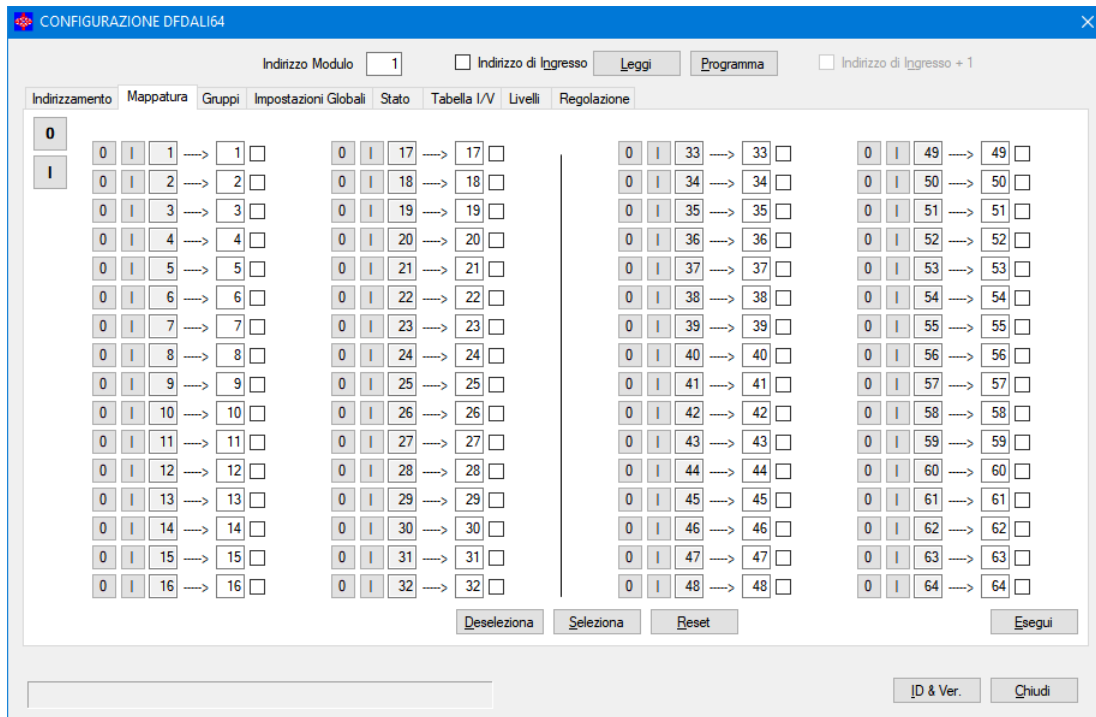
CONFIGURAZIONE DFDALI64

Indirizzo Modulo 1
Indirizzo di Ingresso
Leggi
Programma
Indirizzo di Ingresso + 1

Indirizzamento | Mappatura | Gruppi | Impostazioni Globali | Stato | Tabella I/V | Livelli | Regolazione

0
I

0 I 1 ---> 1
0 I 2 ---> 2
0 I 3 ---> 3
0 I 4 ---> 4
0 I 5 ---> 5
0 I 6 ---> 6
0 I 7 ---> 7
0 I 8 ---> 8
0 I 9 ---> 9
0 I 10 ---> 10
0 I 11 ---> 11
0 I 12 ---> 12
0 I 13 ---> 13
0 I 14 ---> 14
0 I 15 ---> 15
0 I 16 ---> 16

0 I 17 ---> 17
0 I 18 ---> 18
0 I 19 ---> 19
0 I 20 ---> 20
0 I 21 ---> 21
0 I 22 ---> 22
0 I 23 ---> 23
0 I 24 ---> 24
0 I 25 ---> 25
0 I 26 ---> 26
0 I 27 ---> 27
0 I 28 ---> 28
0 I 29 ---> 29
0 I 30 ---> 30
0 I 31 ---> 31
0 I 32 ---> 32

0 I 33 ---> 33
0 I 34 ---> 34
0 I 35 ---> 35
0 I 36 ---> 36
0 I 37 ---> 37
0 I 38 ---> 38
0 I 39 ---> 39
0 I 40 ---> 40
0 I 41 ---> 41
0 I 42 ---> 42
0 I 43 ---> 43
0 I 44 ---> 44
0 I 45 ---> 45
0 I 46 ---> 46
0 I 47 ---> 47
0 I 48 ---> 48

0 I 49 ---> 49
0 I 50 ---> 50
0 I 51 ---> 51
0 I 52 ---> 52
0 I 53 ---> 53
0 I 54 ---> 54
0 I 55 ---> 55
0 I 56 ---> 56
0 I 57 ---> 57
0 I 58 ---> 58
0 I 59 ---> 59
0 I 60 ---> 60
0 I 61 ---> 61
0 I 62 ---> 62
0 I 63 ---> 63
0 I 64 ---> 64

Deseleziona
Seleziona
Reset
Esegui

ID & Ver.
Chiudi